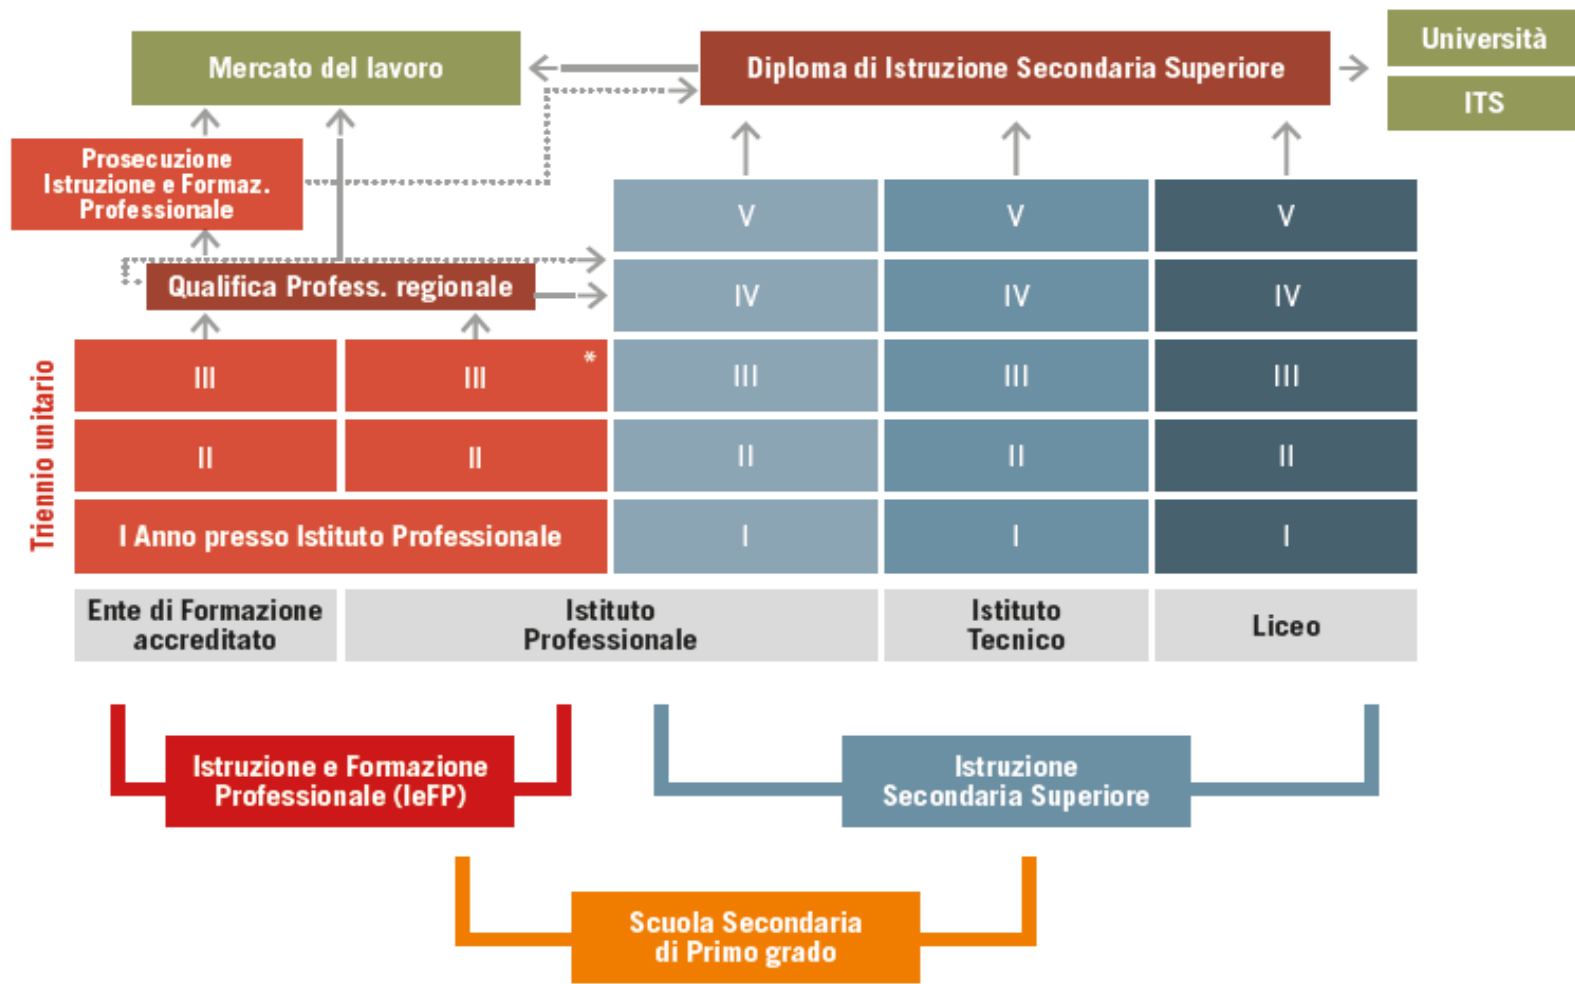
Mercato del lavoro

Diploma di Istruzione Secondaria Superiore

Università

ITS

Prosecuzione Istruzione e Formaz. Professionale

Qualifica Profess. regionale

Triennio unitario

| III | III * | III | III | III |
|---|---|---|---|---|
| II | II | II | II | II |

V V V

IV IV IV

I Anno presso Istituto Professionale

I I I

Ente di Formazione accreditato

Istituto Professionale

Istituto Tecnico

Liceo

Istruzione e Formazione Professionale (IeFP)

Istruzione Secondaria Superiore

Scuola Secondaria di Primo grado